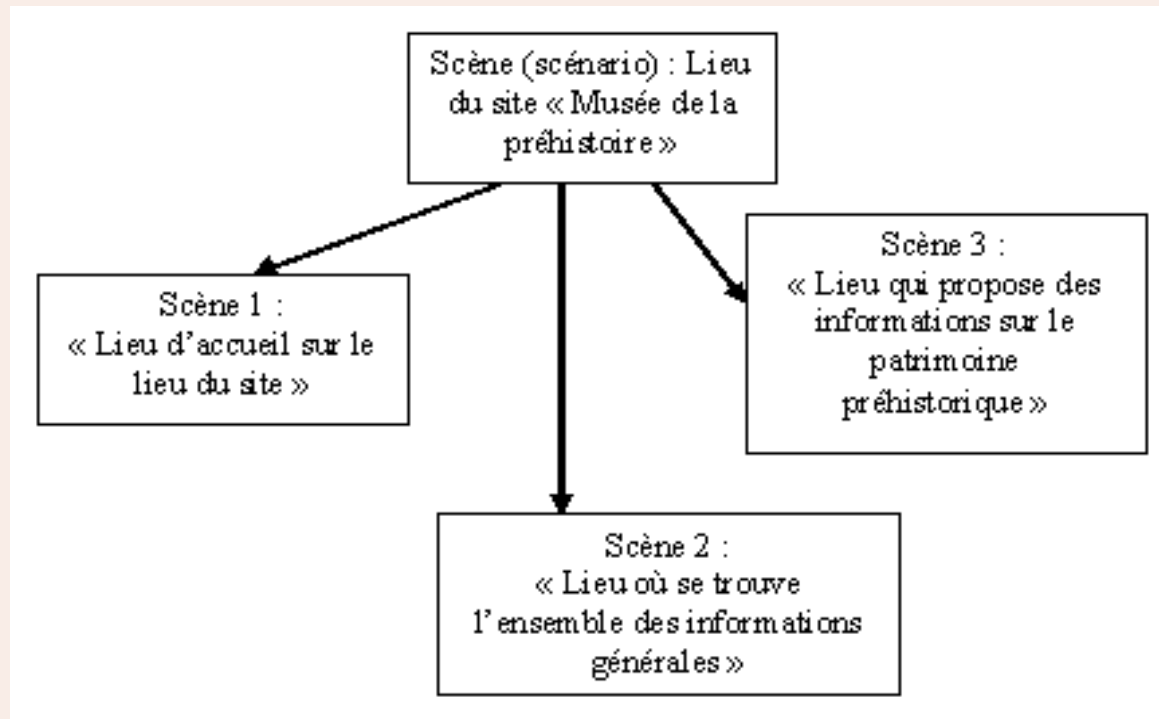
Scène (scénario) : Lieu du site « Musée de la préhistoire »

Scène 1 : « Lieu d'accueil sur le lieu du site »

Scène 3 : « Lieu qui propose des informations sur le patrimoine préhistorique »

Scène 2 : « Lieu où se trouve l'ensemble des informations générales »